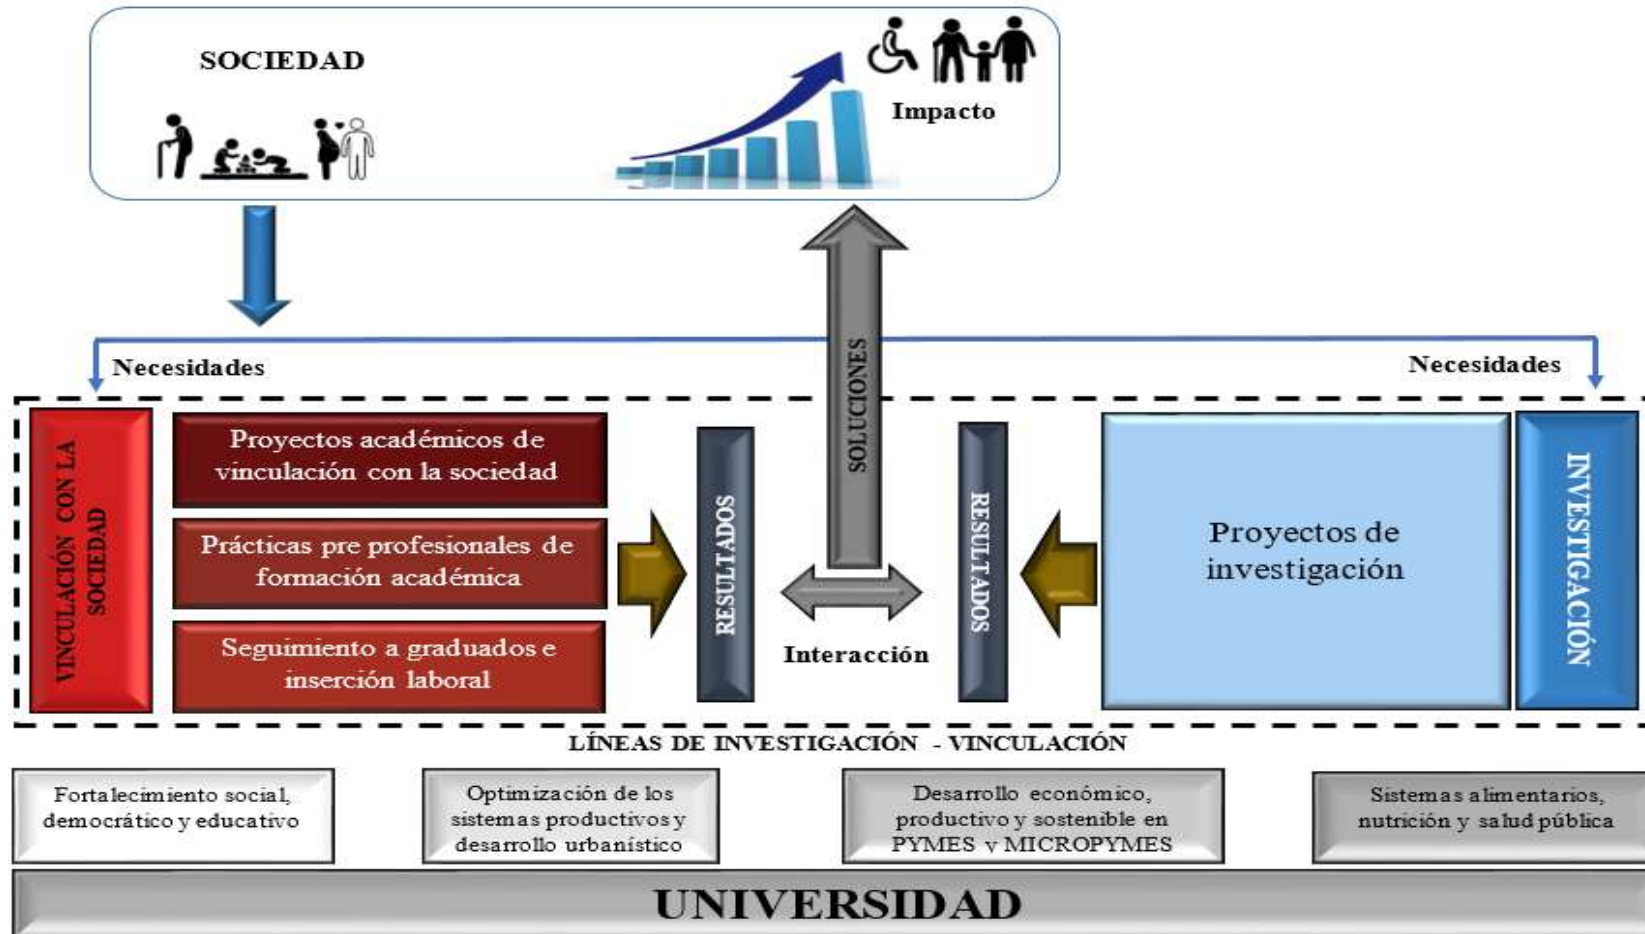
SOCIEDAD

Impacto

Necesidades

Necesidades

SOLUCIONES

VINCULACIÓN CON LA SOCIEDAD

Proyectos académicos de vinculación con la sociedad

Prácticas pre profesionales de formación académica

Seguimiento a graduados e inserción laboral

RESULTADOS

Interacción

RESULTADOS

Proyectos de investigación

INVESTIGACIÓN

LÍNEAS DE INVESTIGACIÓN - VINCULACIÓN

Fortalecimiento social, democrático y educativo

Optimización de los sistemas productivos y desarrollo urbanístico

Desarrollo económico, productivo y sostenible en PYMES y MICROPYMES

Sistemas alimentarios, nutrición y salud pública

UNIVERSIDAD